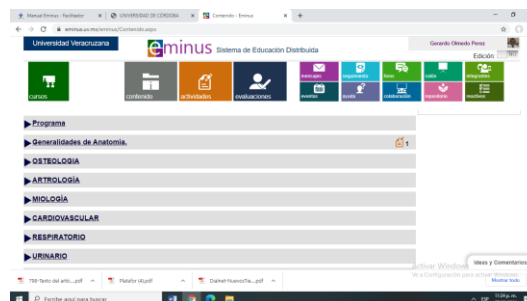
Manual Eminus - Facilitador | UNIVERSIDAD DE CORDOBA | Contenido - Eminus

eminus.uv.mx/eminus/Contenido.aspx

Universidad Veracruzana

eminus Sistema de Educación Distribuida

Gerardo Olmedo Perez

Edición

cursos

contenido

actividades

evaluaciones

mensajes

seguimiento

foros

salas

integrantes

eventos

ayuda

colaboración

repositorio

resultados

Programa

Generalidades de Anatomía.

1

OSTEOLOGIA

ARTROLOGÍA

MIOLOGÍA

CARDIOVASCULAR

RESPIRATORIO

URINARIO

Activar Windows
Ve a Configuración para activar Windows.

Ideas y Comentarios

799-Texto del artic....pdf

Platafor (4).pdf

Diañel-NuevosTa....pdf

Mostrar todo

Escribe aquí para buscar

11:29 p. m.